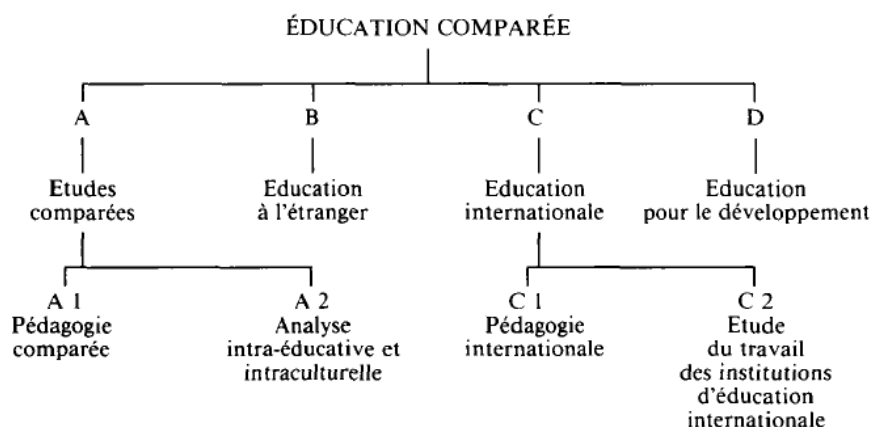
ÉDUCATION COMPARÉE

A

Etudes comparées

B

Education à l'étranger

C

Education internationale

D

Education pour le développement

A 1
Pédagogie comparée

A 2
Analyse intra-éducative et intraculturelle

C 1
Pédagogie internationale

C 2
Etude du travail des institutions d'éducation internationale